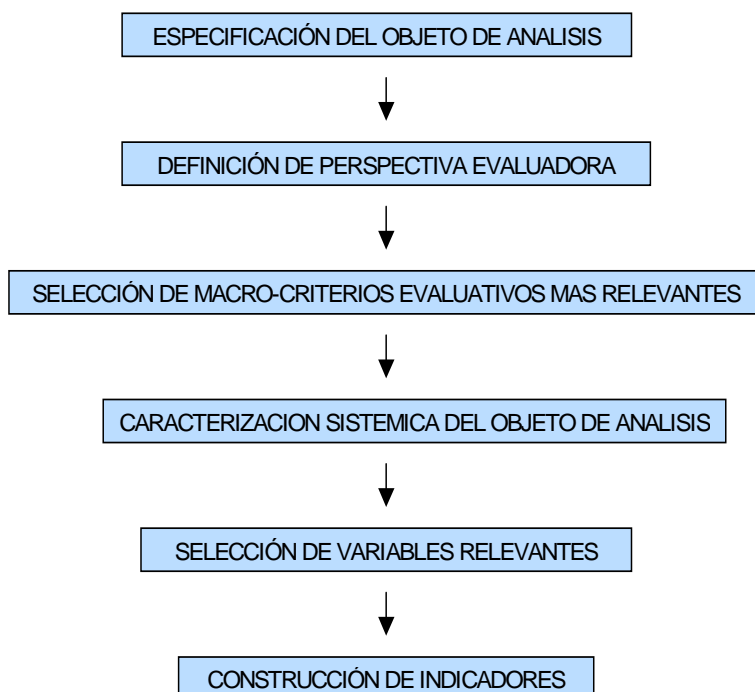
ESPECIFICACIÓN DEL OBJETO DE ANALISIS

DEFINICIÓN DE PERSPECTIVA EVALUADORA

SELECCIÓN DE MACRO-CRITERIOS EVALUATIVOS MAS RELEVANTES

CARACTERIZACION SISTEMICA DEL OBJETO DE ANALISIS

SELECCIÓN DE VARIABLES RELEVANTES

CONSTRUCCIÓN DE INDICADORES